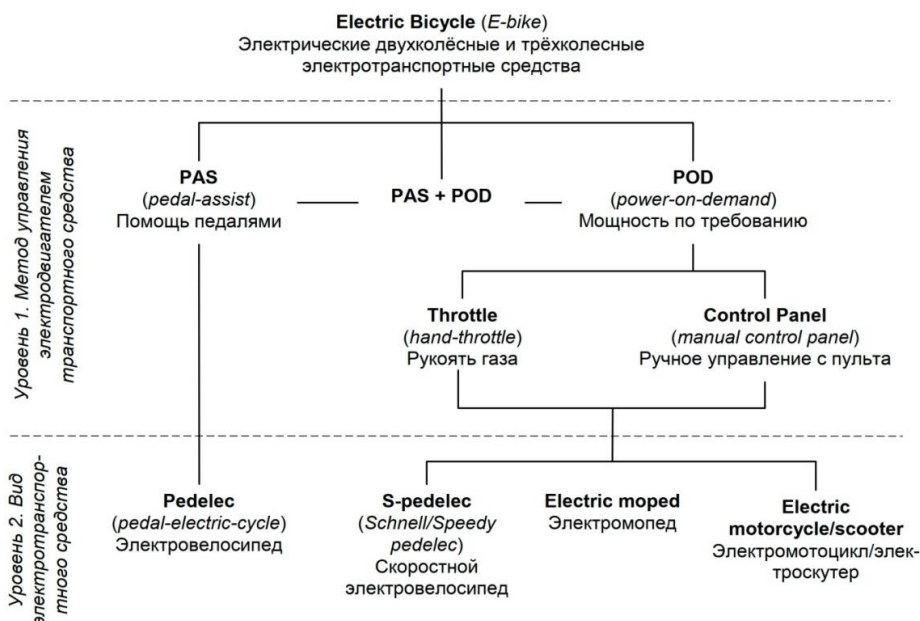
Electric Bicycle (E-bike)
Электрические двухколёсные и трёхколесные электротранспортные средства

Уровень 1. Метод управления электродвигателем транспортного средства

PAS
(pedal-assist)
Помощь педалями

PAS + POD

POD
(power-on-demand)
Мощность по требованию

Throttle
(hand-throttle)
Рукоять газа

Control Panel
(manual control panel)
Ручное управление с пульта

Уровень 2. Вид электротранспортного средства

Pedelec
(pedal-electric-cycle)
Электровелосипед

S-pedelec
(Schnell/Speedy pedelec)
Скоростной электровелосипед

Electric moped
Электромопед

Electric motorcycle/scooter
Электромотоцикл/электроскутер